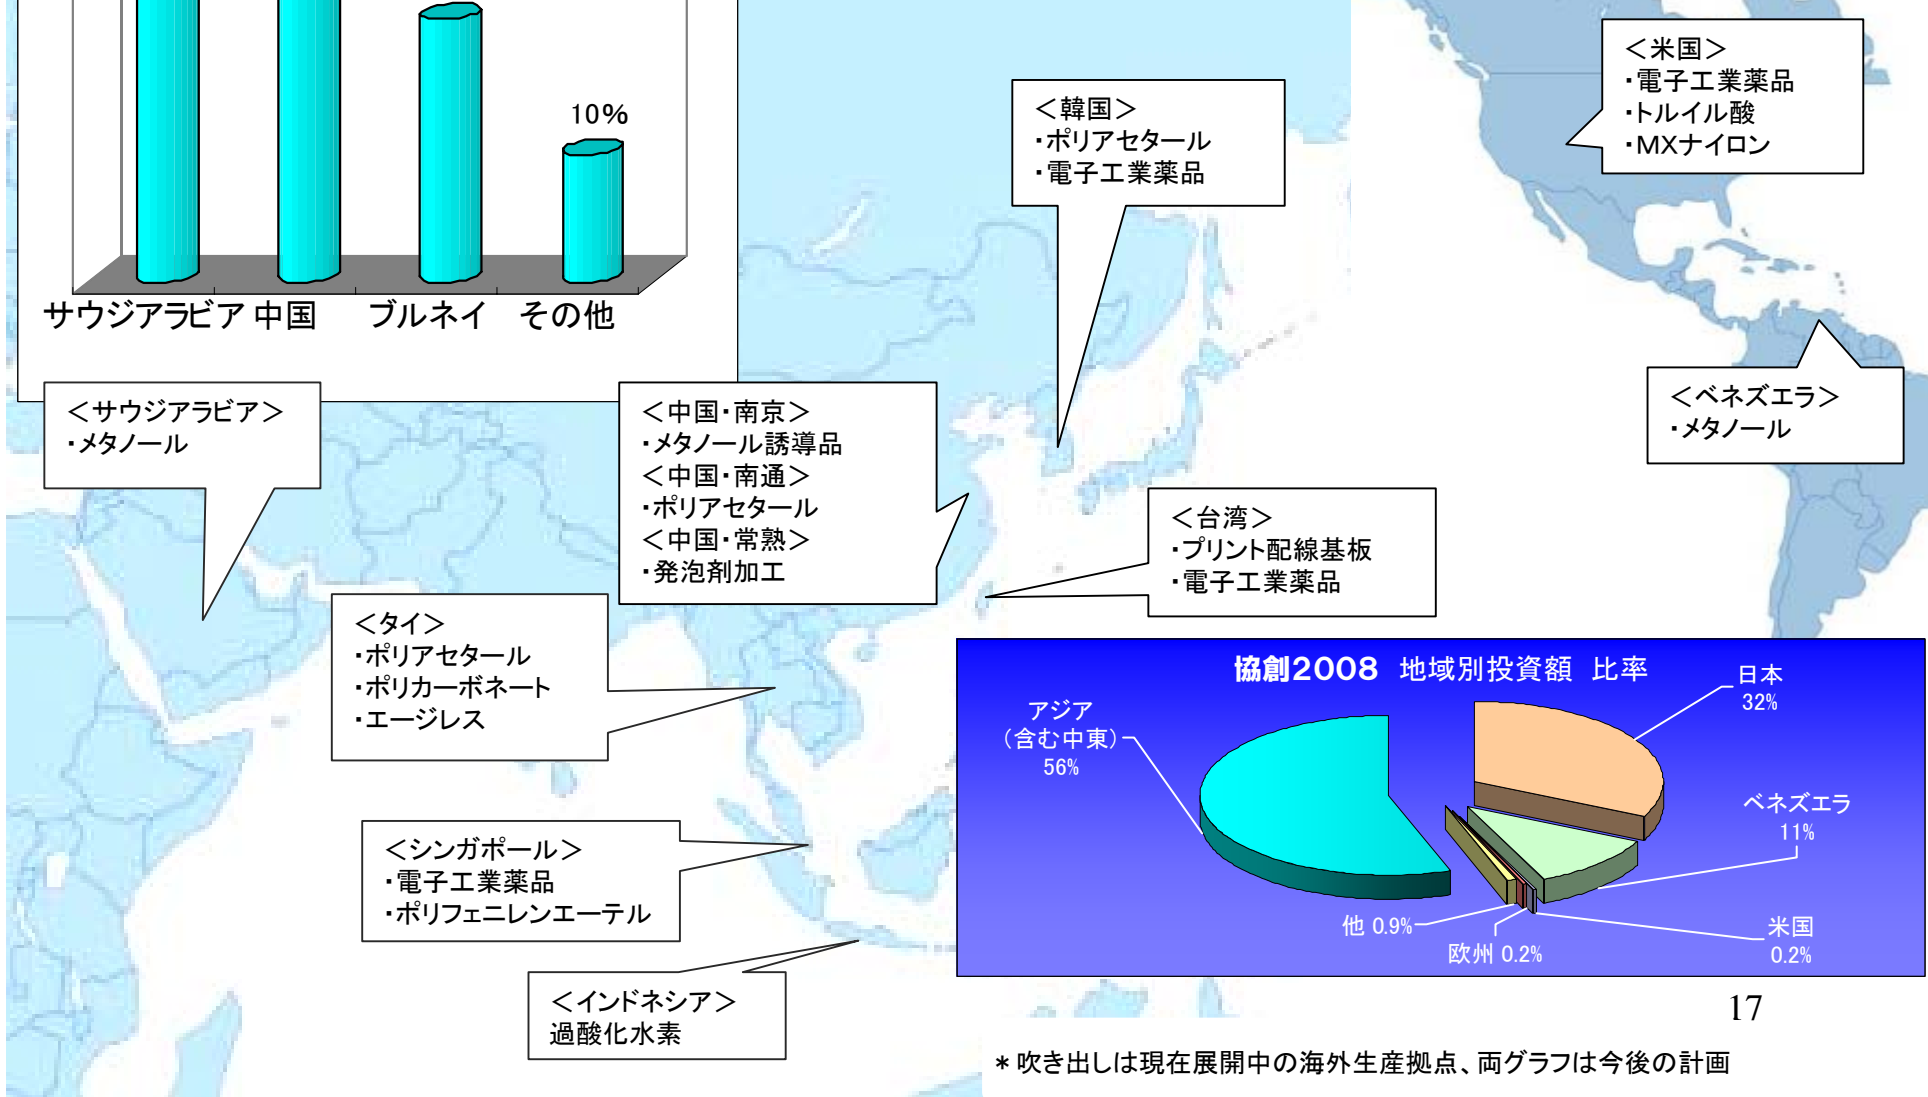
10%

サウジアラビア 中国 ブルネイ その他

<サウジアラビア>
・メタノール

<中国・南京>
・メタノール誘導品
<中国・南通>
・ポリアセタール
<中国・常熟>
・発泡剤加工

<韓国>
・ポリアセタール
・電子工業薬品

<米国>
・電子工業薬品
・トルイル酸
・MXナイロン

<ベネズエラ>
・メタノール

<台湾>
・プリント配線基板
・電子工業薬品

<タイ>
・ポリアセタール
・ポリカーボネート
・エージレス

<シンガポール>
・電子工業薬品
・ポリフェニレンエーテル

<インドネシア>
過酸化水素

協創2008 地域別投資額 比率

アジア（含む中東）56%

日本 32%

ベネズエラ 11%

他 0.9%

欧州 0.2%

米国 0.2%

17

＊吹き出しは現在展開中の海外生産拠点、両グラフは今後の計画